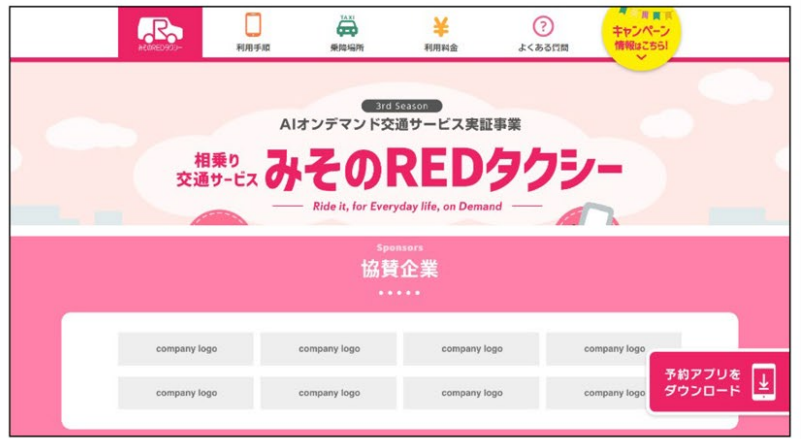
みそのREDタクシー

利用手順

TAXI
乗降場所

利用料金

よくある質問

キャンペーン
情報はこちら!

3rd Season
AIオンデマンド交通サービス実証事業

相乗り
交通サービス
みそのREDタクシー

Ride it, for Everyday life, on Demand

Sponsors
協賛企業

| company logo | company logo | company logo | company logo |
|---|---|---|---|
| company logo | company logo | company logo | company logo |

予約アプリを
ダウンロード